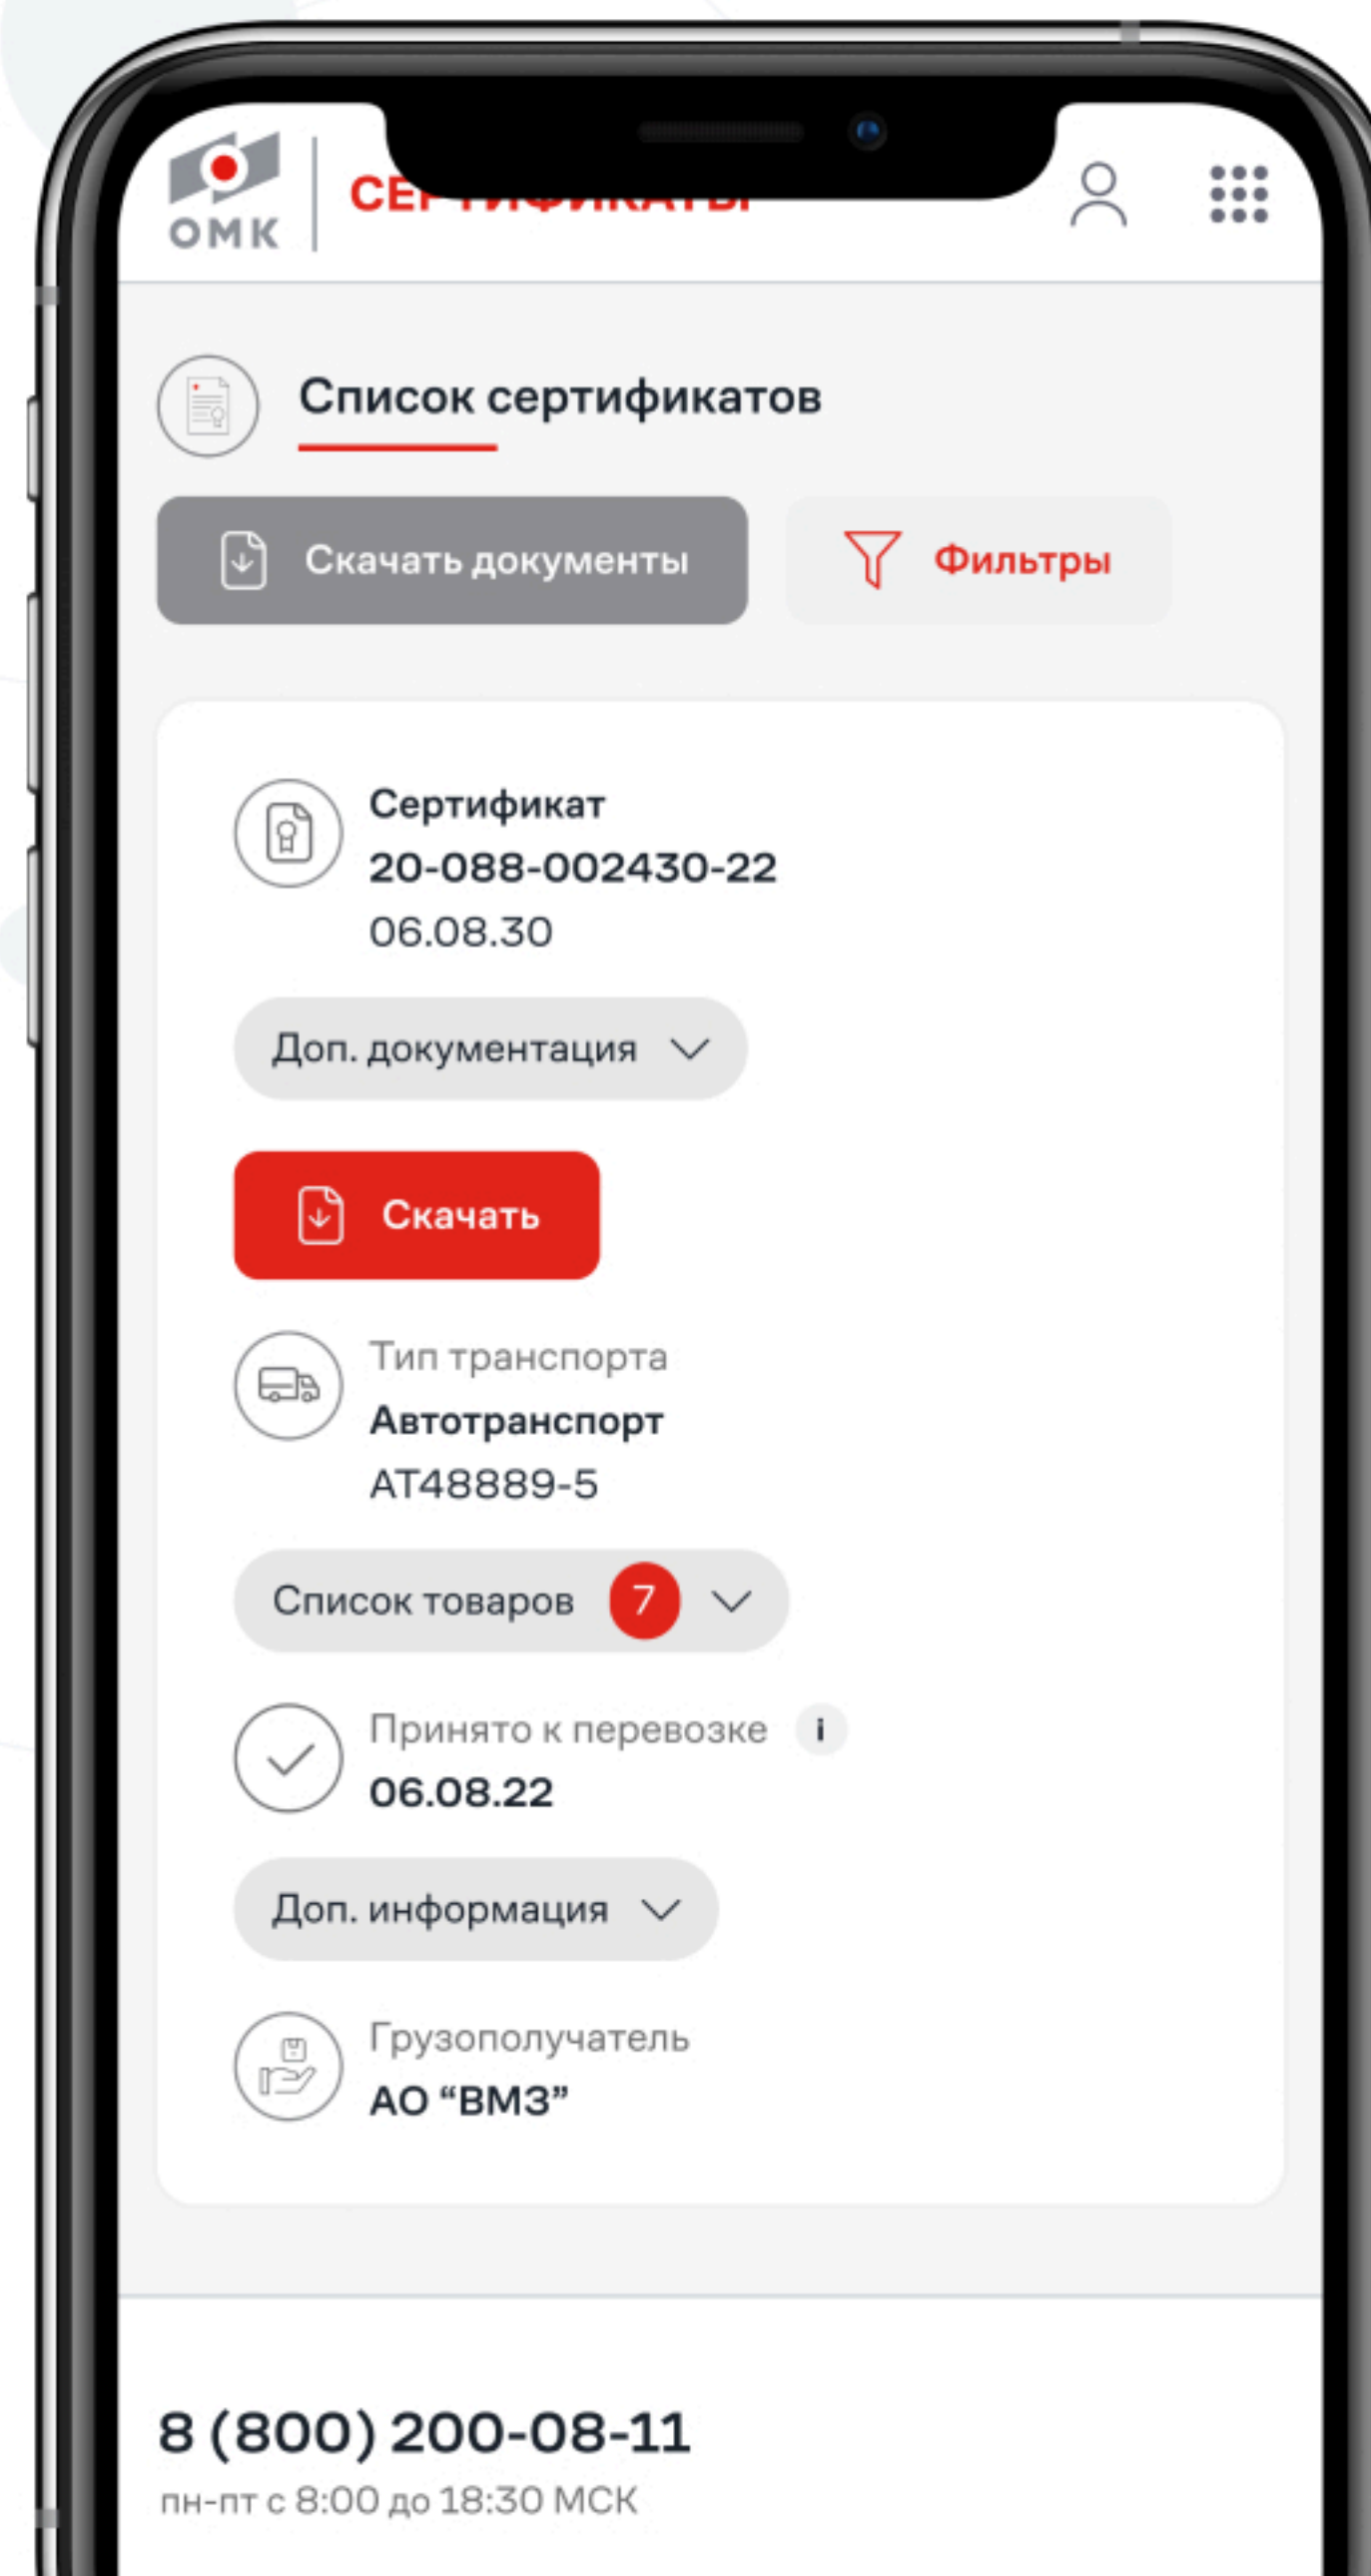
ОМК

СЕ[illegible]

Список сертификатов

Скачать документы

Фильтры

Сертификат
20-088-002430-22
06.08.30

Доп. документация

Скачать

Тип транспорта
Автотранспорт
АТ48889-5

Список товаров 7

Принято к перевозке i
06.08.22

Доп. информация

Грузополучатель
АО “ВМЗ”

8 (800) 200-08-11
пн-пт с 8:00 до 18:30 МСК